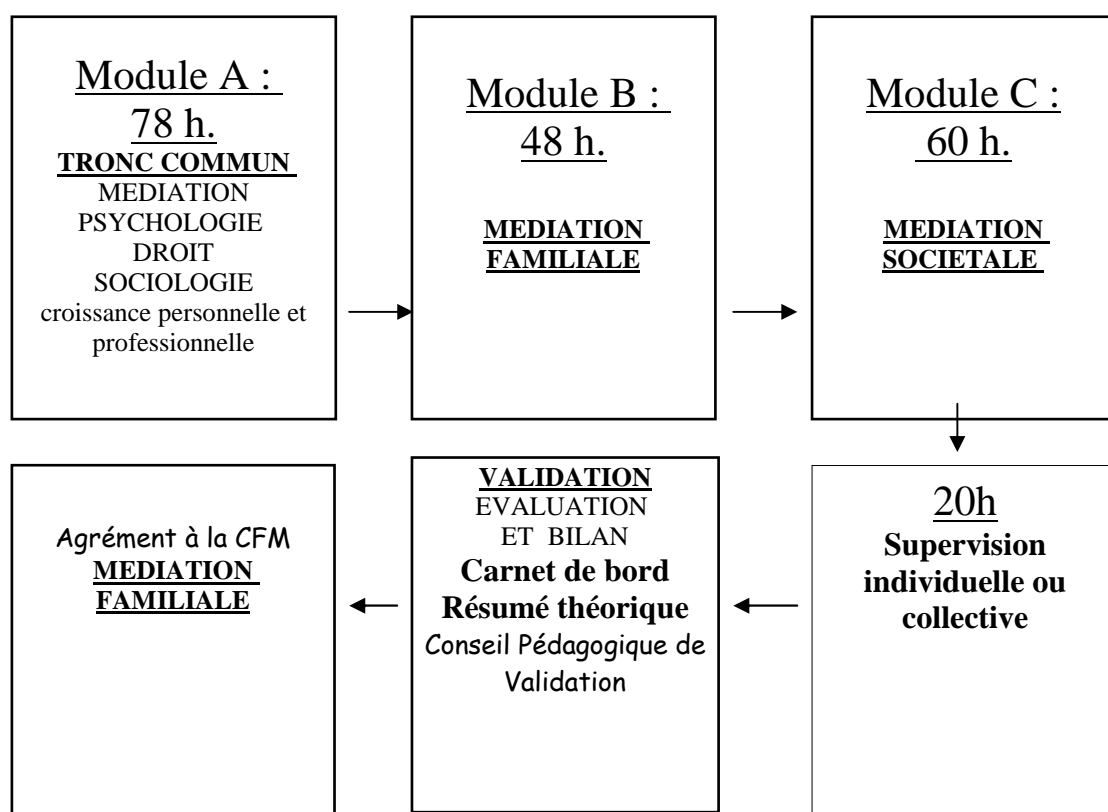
Module A : 78 h.
TRONC COMMUN
MEDIATION
PSYCHOLOGIE
DROIT
SOCIOLOGIE
croissance personnelle et professionnelle

Module B : 48 h.
MEDIATION FAMILIALE

Module C : 60 h.
MEDIATION SOCIETALE

20h
Supervision individuelle ou collective

VALIDATION
EVALUATION ET BILAN
Carnet de bord
Résumé théorique
Conseil Pédagogique de Validation

Agrément à la CFM
MEDIATION FAMILIALE